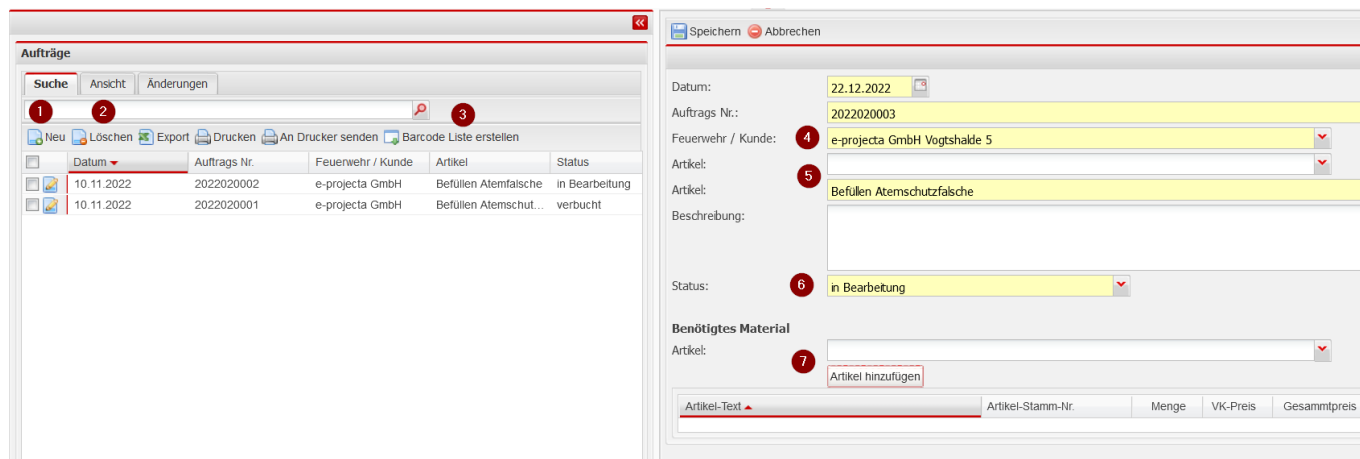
Aufträge

Suche | Ansicht | Änderungen

1 2 3

Neu  Löschen  Export  Drucken  An Drucker senden  Barcode Liste erstellen

| | Datum | Auftrags Nr. | Feuerwehr / Kunde | Artikel | Status |
|---|---|---|---|---|---|
| | 10.11.2022 | 2022020002 | e-projecta GmbH | Befüllen Atemfalsche | in Bearbeitung |
| | 10.11.2022 | 2022020001 | e-projecta GmbH | Befüllen Atemschut... | verbucht |

Speichern  Abbrechen

Datum: 22.12.2022

Auftrags Nr.: 2022020003

Feuerwehr / Kunde: 4 e-projecta GmbH Vogtshalde 5

Artikel:

5

Artikel: Befüllen Atemschutzfalsche

Beschreibung:

Status: 6 in Bearbeitung

Benötigtes Material

Artikel: 7

Artikel hinzufügen

| Artikel-Text | Artikel-Stamm-Nr. | Menge | VK-Preis | Gesammtpreis |
|---|---|---|---|---|